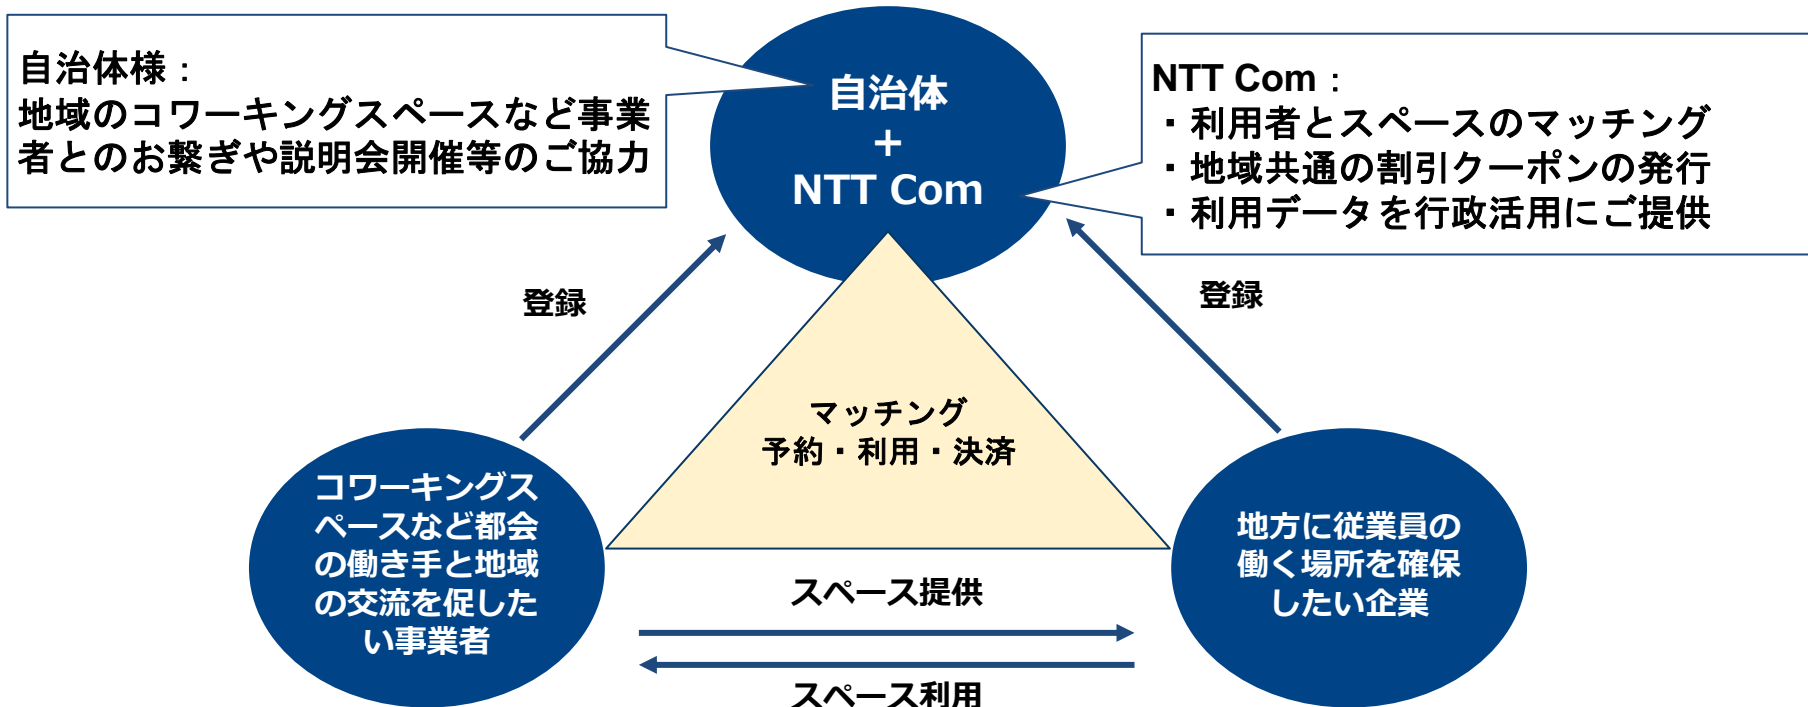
自治体様：
地域のコワーキングスペースなど事業者とのお繋ぎや説明会開催等のご協力

自治体
＋
NTT Com

NTT Com：
・利用者とスペースのマッチング
・地域共通の割引クーポンの発行
・利用データを行政活用にご提供

登録

登録

マッチング
予約・利用・決済

コワーキングスペースなど都会の働き手と地域の交流を促したい事業者

地方に従業員の働く場所を確保したい企業

スペース提供

スペース利用